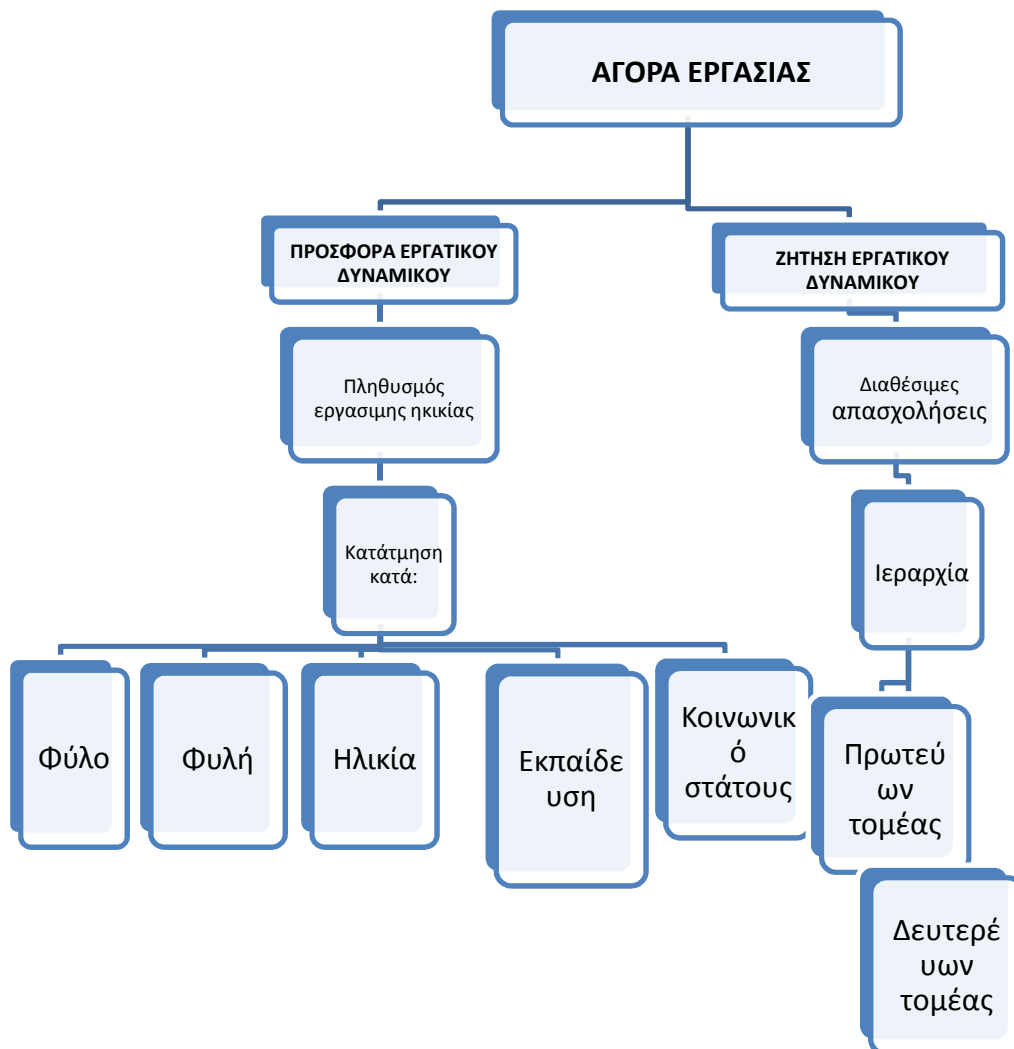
ΑΓΟΡΑ ΕΡΓΑΣΙΑΣ

ΠΡΟΣΦΟΡΑ ΕΡΓΑΤΙΚΟΥ ΔΥΝΑΜΙΚΟΥ

ΖΗΤΗΣΗ ΕΡΓΑΤΙΚΟΥ ΔΥΝΑΜΙΚΟΥ

Πληθυσμός εργασιμης ηκικίας

Διαθέσιμες απασχολήσεις

Κατάτμηση κατά:

Ιεραρχία

Φύλο

Φυλή

Ηλικία

Εκπαίδευση

Κοινωνικό στάτους

Πρωτεύων τομέας

Δευτερέυων τομέας